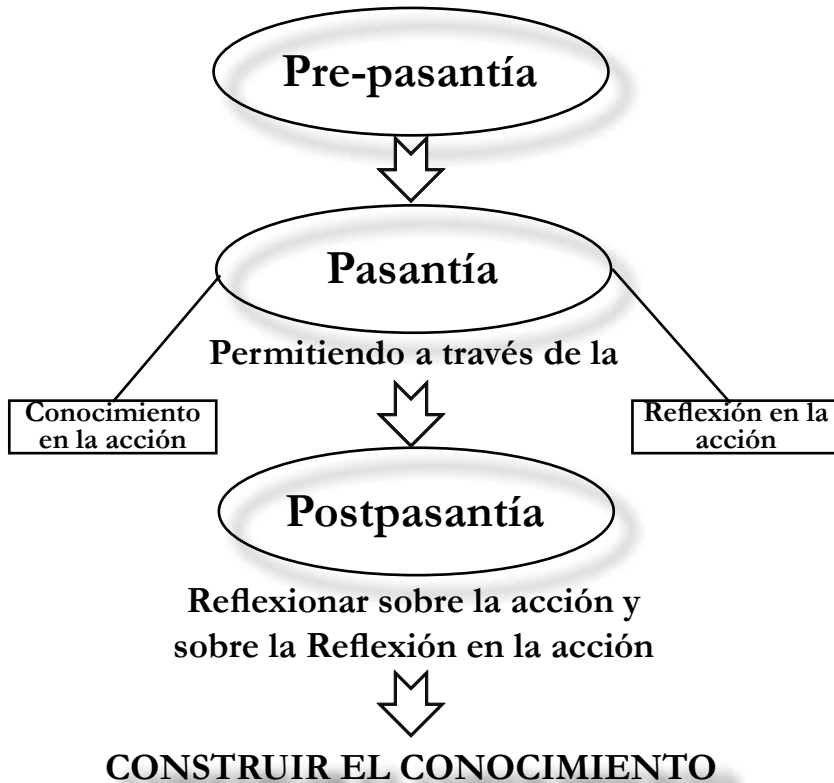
Pre-pasantía

Pasantía

Permitiendo a través de la

Conocimiento en la acción

Reflexión en la acción

Postpasantía

Reflexionar sobre la acción y sobre la Reflexión en la acción

CONSTRUIR EL CONOCIMIENTO